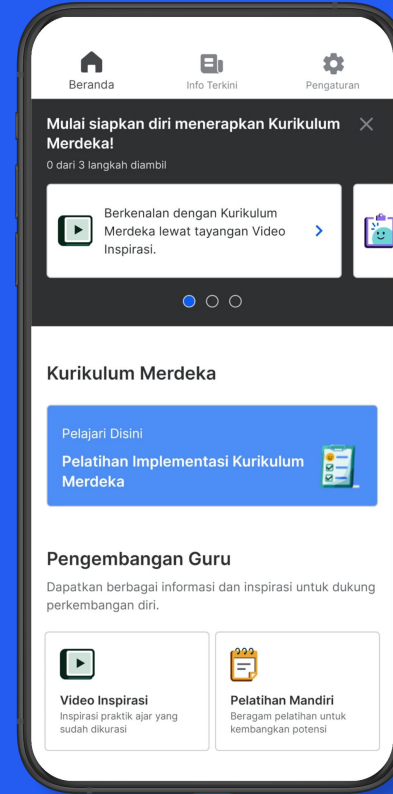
Beranda
Info Terkini
Pengaturan

Mulai siapkan diri menerapkan Kurikulum Merdeka!
0 dari 3 langkah diambil

Berkenalan dengan Kurikulum Merdeka lewat tayangan Video Inspirasi.

Kurikulum Merdeka

Pelajari Disini
Pelatihan Implementasi Kurikulum Merdeka

Pengembangan Guru
Dapatkan berbagai informasi dan inspirasi untuk dukung perkembangan diri.

Video Inspirasi
Inspirasi praktik ajar yang sudah dikurasi

Pelatihan Mandiri
Beragam pelatihan untuk kembangkan potensi